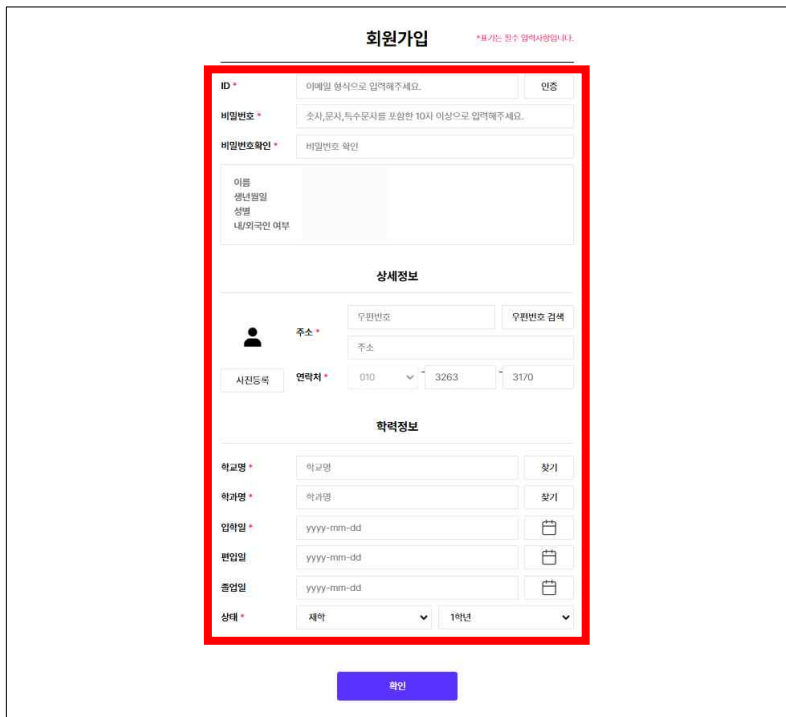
회원가입

*표기는 필수 입력사항입니다.

ID *
이메일 형식으로 입력해주세요.
인증

비밀번호 *
숫자,문자,특수문자를 포함한 10자 이상으로 입력해주세요.

비밀번호확인 *
비밀번호 확인

이름
생년월일
성별
내/외국인 여부

상세정보

주소 *
우편번호
우편번호 검색
주소

사진등록

연락처 *
010
3263
3170

학력정보

학교명 *
학교명
찾기

학과명 *
학과명
찾기

입학일 *
yyyy-mm-dd

편입일
yyyy-mm-dd

졸업일
yyyy-mm-dd

상태 *
재학
1학년

확인